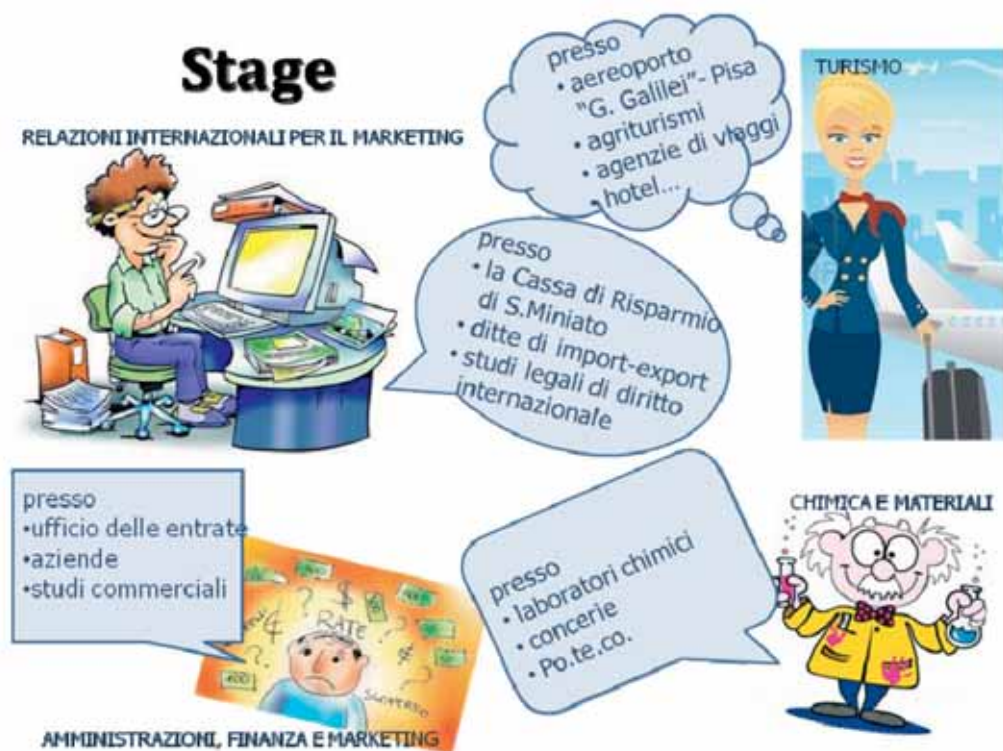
Stage

RELAZIONI INTERNAZIONALI PER IL MARKETING

presso
• aereoporto "G. Galilei"- Pisa
• agriturismi
• agenzie di viaggi
• hotel...

TURISMO

presso
• la Cassa di Risparmio di S.Miniato
• ditte di import-export
• studi legali di diritto internazionale

presso
•ufficio delle entrate
•aziende
•studi commerciali

RATE

CHIMICA E MATERIALI

presso
• laboratori chimici
• concerie
• Po.te.co.

AMMINISTRAZIONI, FINANZA E MARKETING